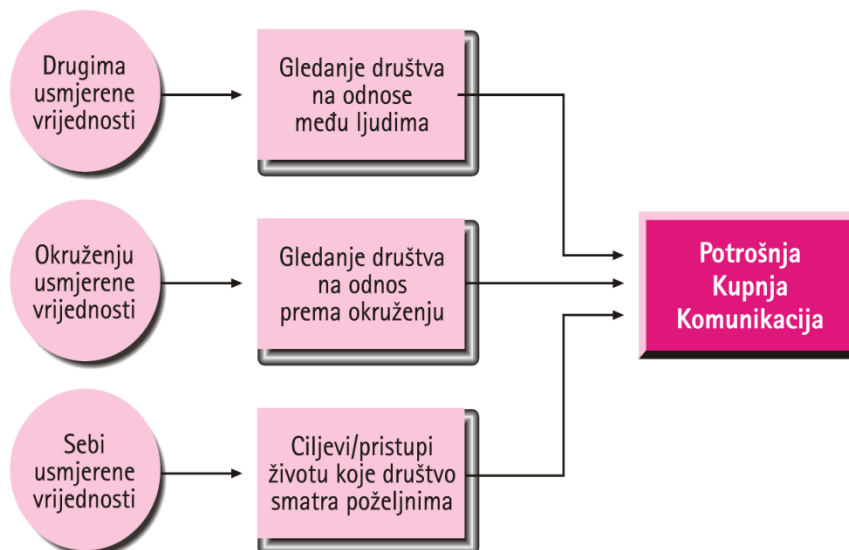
Drugima usmjerene vrijednosti

Gledanje društva na odnose među ljudima

Okruženju usmjerene vrijednosti

Gledanje društva na odnos prema okruženju

Sebi usmjerene vrijednosti

Ciljevi/pristupi životu koje društvo smatra poželjnima

Potrošnja
Kupnja
Komunikacija